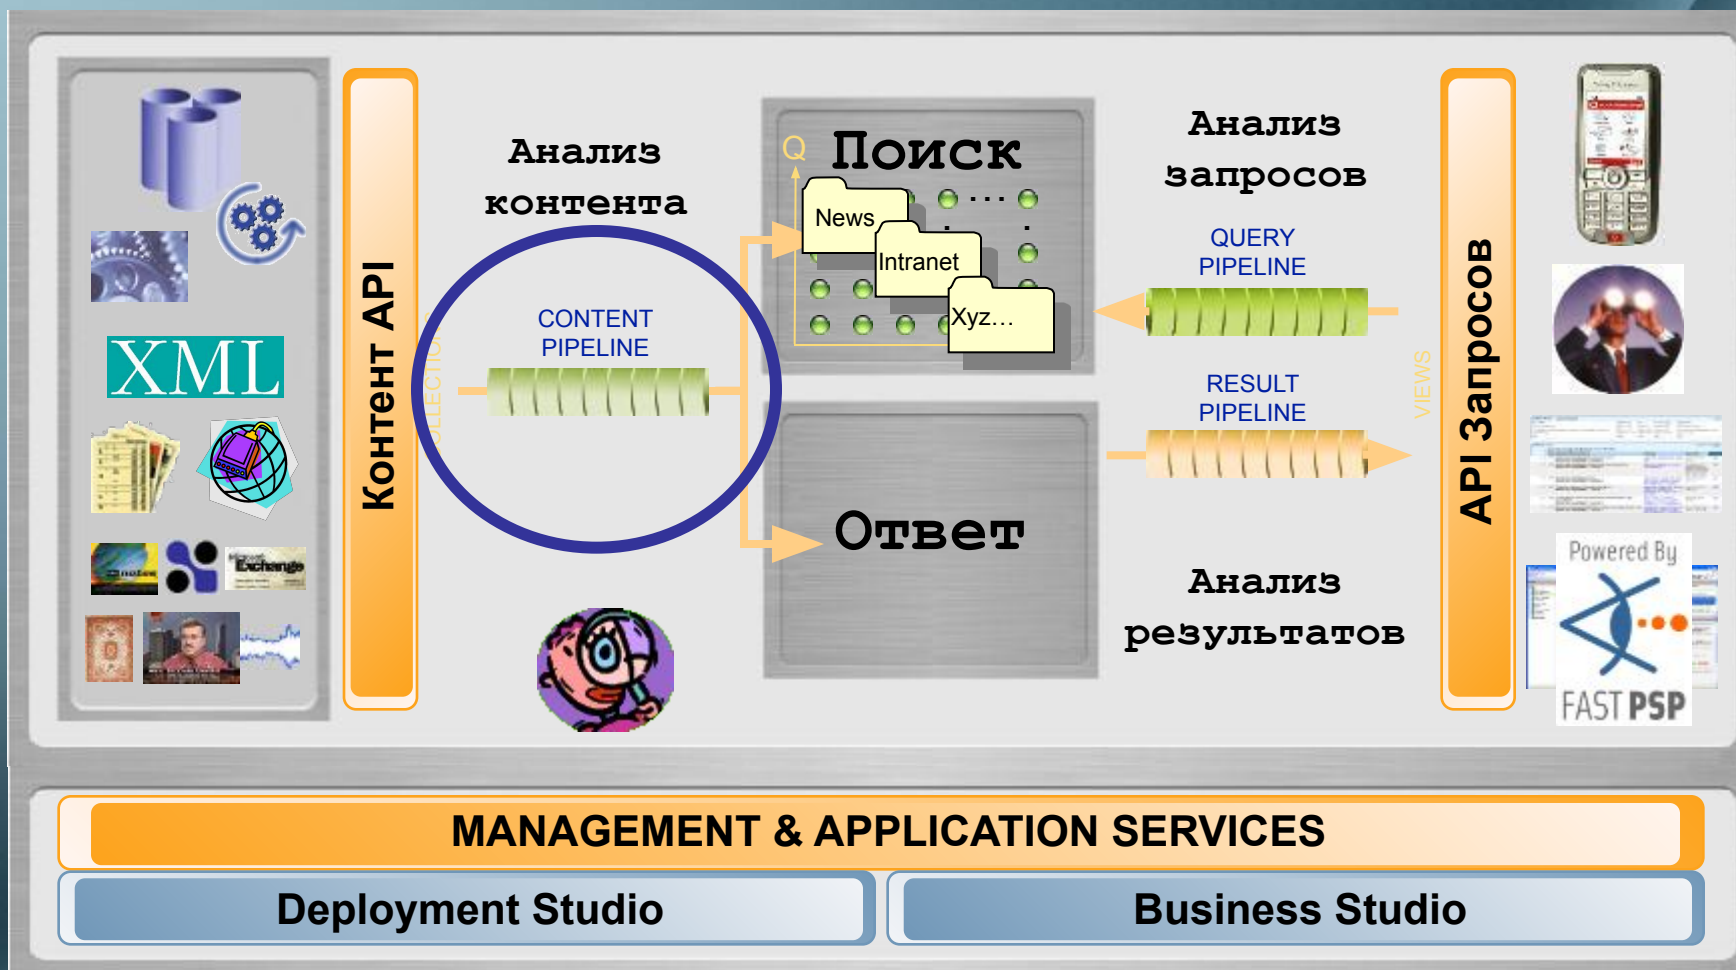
XML

Контент API

Анализ контента

CONTENT PIPELINE

COLLECTION

Поиск

News

Intranet

Xyz…

Ответ

Анализ запросов

QUERY PIPELINE

RESULT PIPELINE

VIEWS

Анализ результатов

API Запросов

Powered By

FAST PSP

MANAGEMENT & APPLICATION SERVICES

Deployment Studio

Business Studio